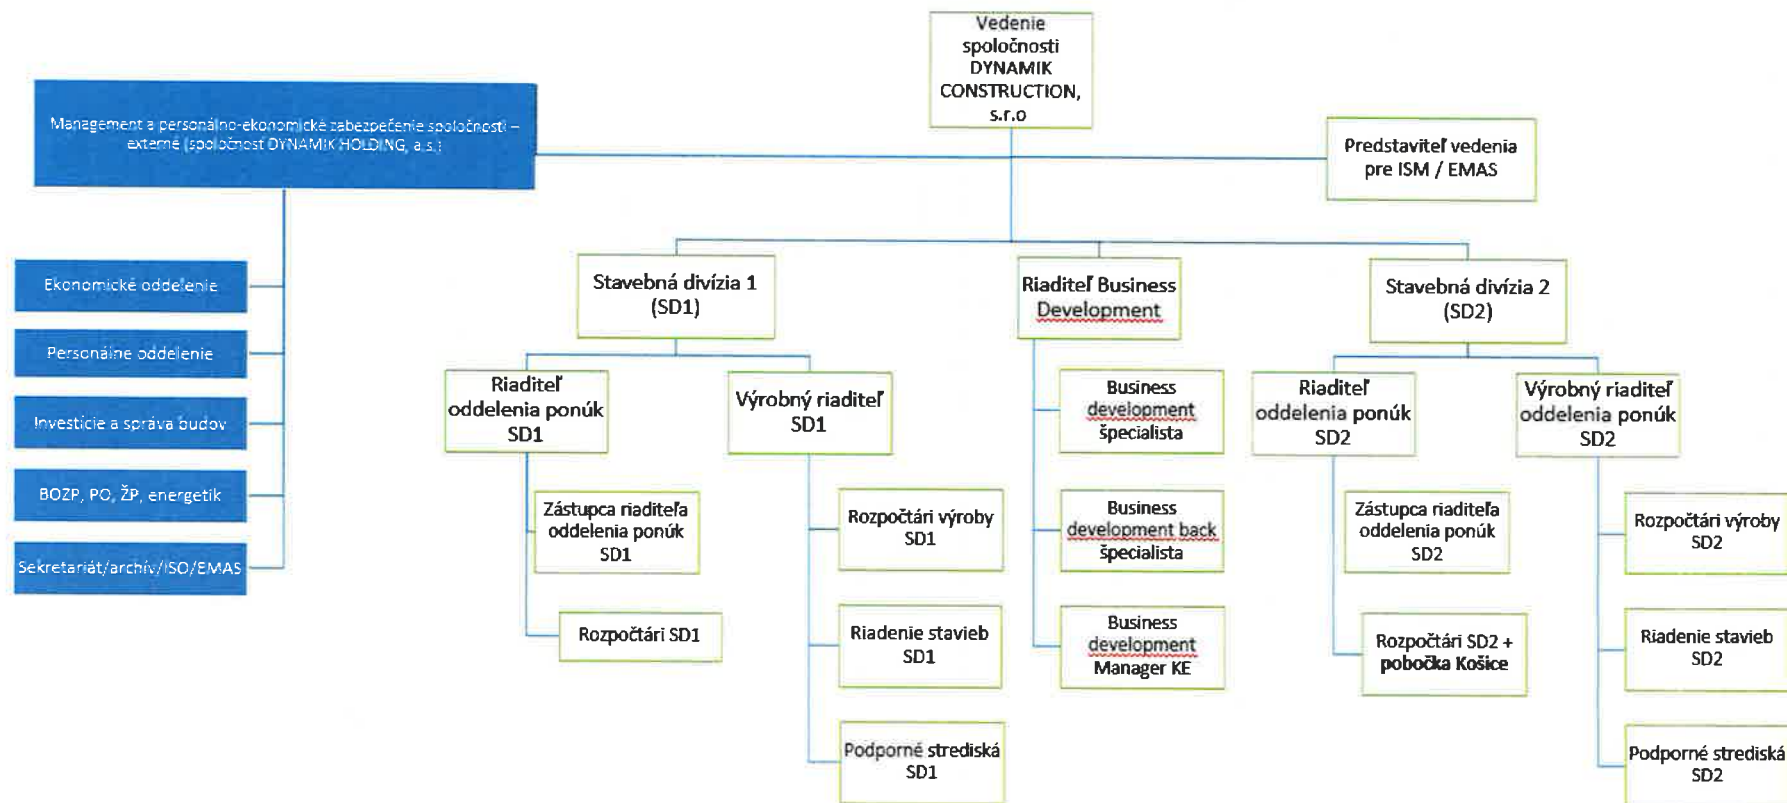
Vedenie spoločnosti DYNAMIK CONSTRUCTION, s.r.o

Management a personálno-ekonomické zabezpečenie spoločnosti – externé (spoločnosť DYNAMIK HOLDING, a.s.)

Predstaviteľ vedenia pre ISM / EMAS

Ekonomické oddelenie

Personálne oddelenie

Investície a správa budov

BOZP, PO, ŽP, energetik

Sekretariát/archív/ISO/EMAS

Stavebná divízia 1 (SD1)

Riaditeľ Business Development

Stavebná divízia 2 (SD2)

Riaditeľ oddelenia ponúk SD1

Výrobný riaditeľ SD1

Business development špecialista

Riaditeľ oddelenia ponúk SD2

Výrobný riaditeľ oddelenia ponúk SD2

Zástupca riaditeľa oddelenia ponúk SD1

Rozpočtári výroby SD1

Business development back špecialista

Zástupca riaditeľa oddelenia ponúk SD2

Rozpočtári výroby SD2

Rozpočtári SD1

Riadenie stavieb SD1

Business development Manager KE

Rozpočtári SD2 + pobočka Košice

Riadenie stavieb SD2

Podporné strediská SD1

Podporné strediská SD2